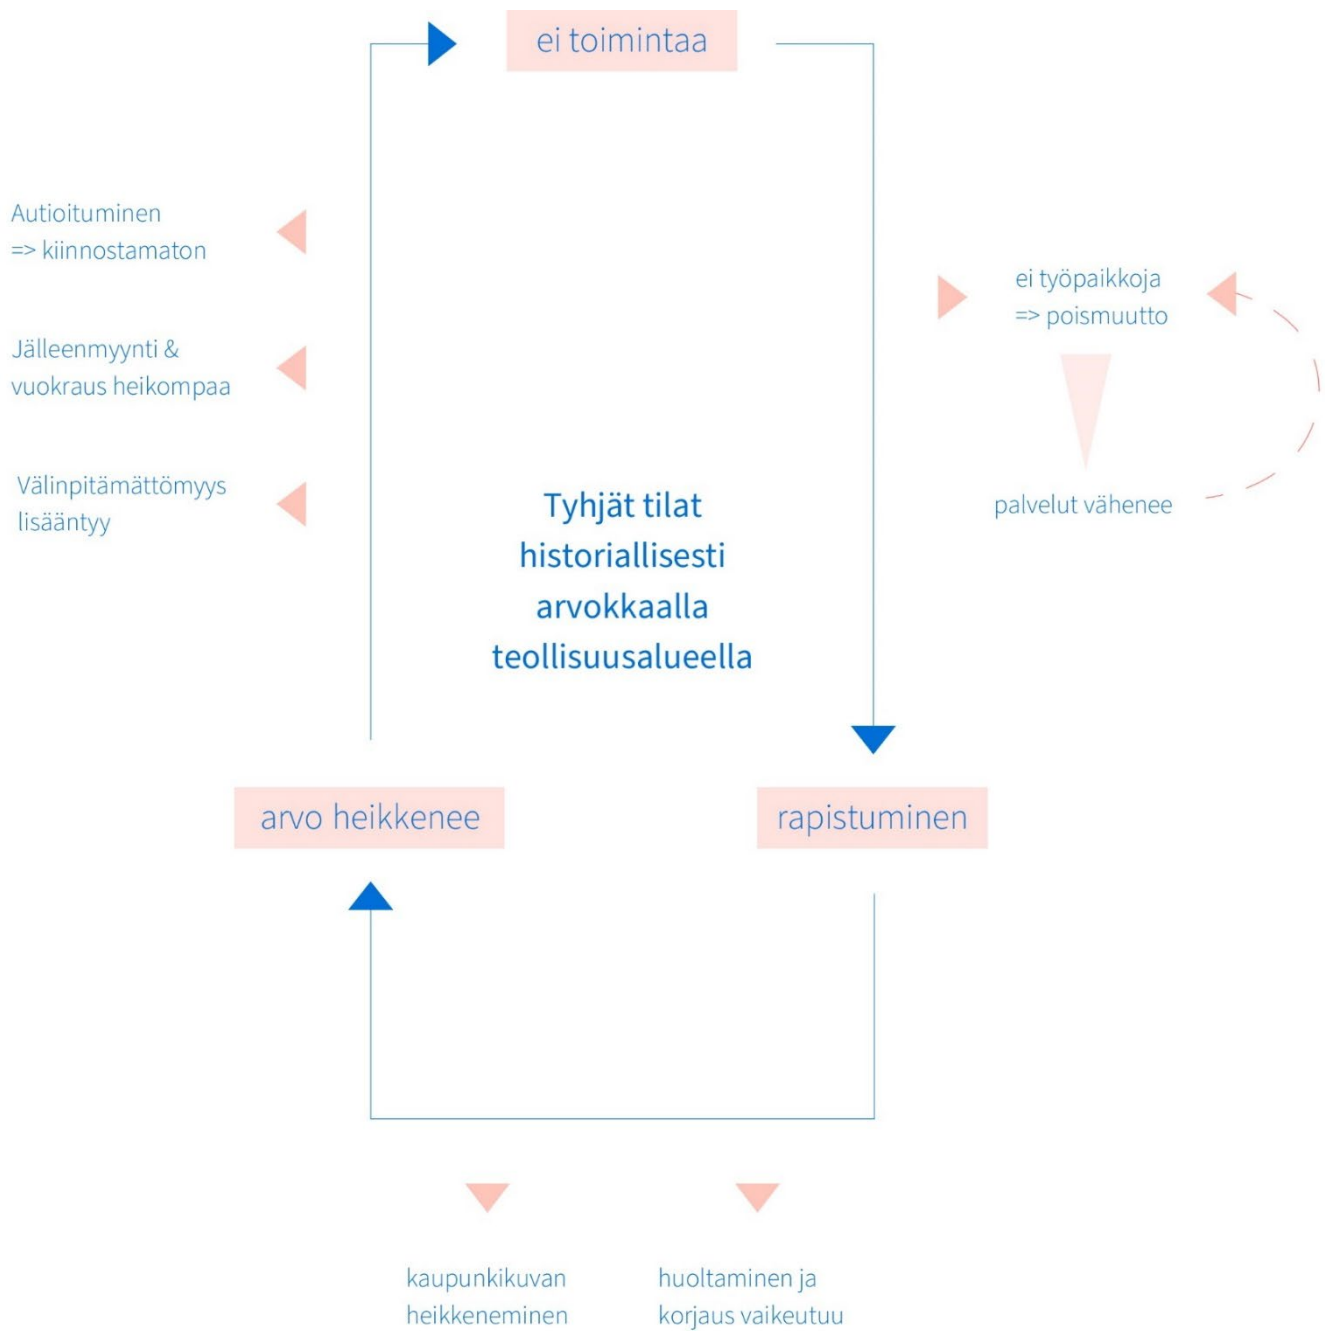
ei toimintaa

Autioituminen
=> kiinnostamaton

Jälleenmyynti &
vuokraus heikompaa

Välinpitämättömyys
lisääntyy

ei työpaikkoja
=> poismuutto

palvelut vähenee

Tyhjät tilat
historiallisesti
arvokkaalla
teollisuusalueella

arvo heikkenee

rapistuminen

kaupunkikuvan
heikkeneminen

huoltaminen ja
korjaus vaikeutuu